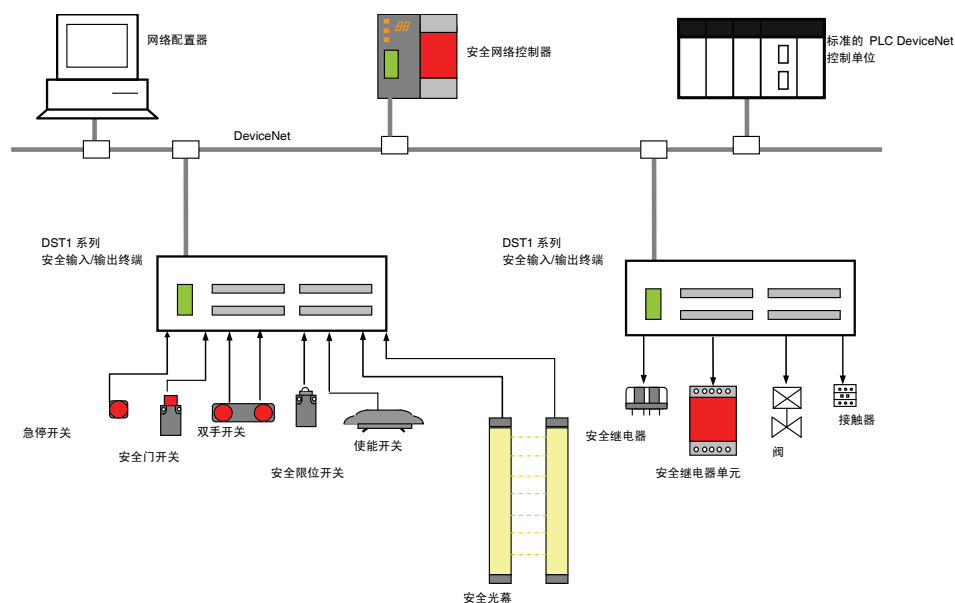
网络配置器

安全网络控制器

标准的 PLC DeviceNet 控制单位

DeviceNet

DST1 系列
安全输入/输出终端

DST1 系列
安全输入/输出终端

急停开关

安全门开关

双手开关

安全限位开关

使能开关

安全光幕

安全继电器

安全继电器单元

阀

接触器